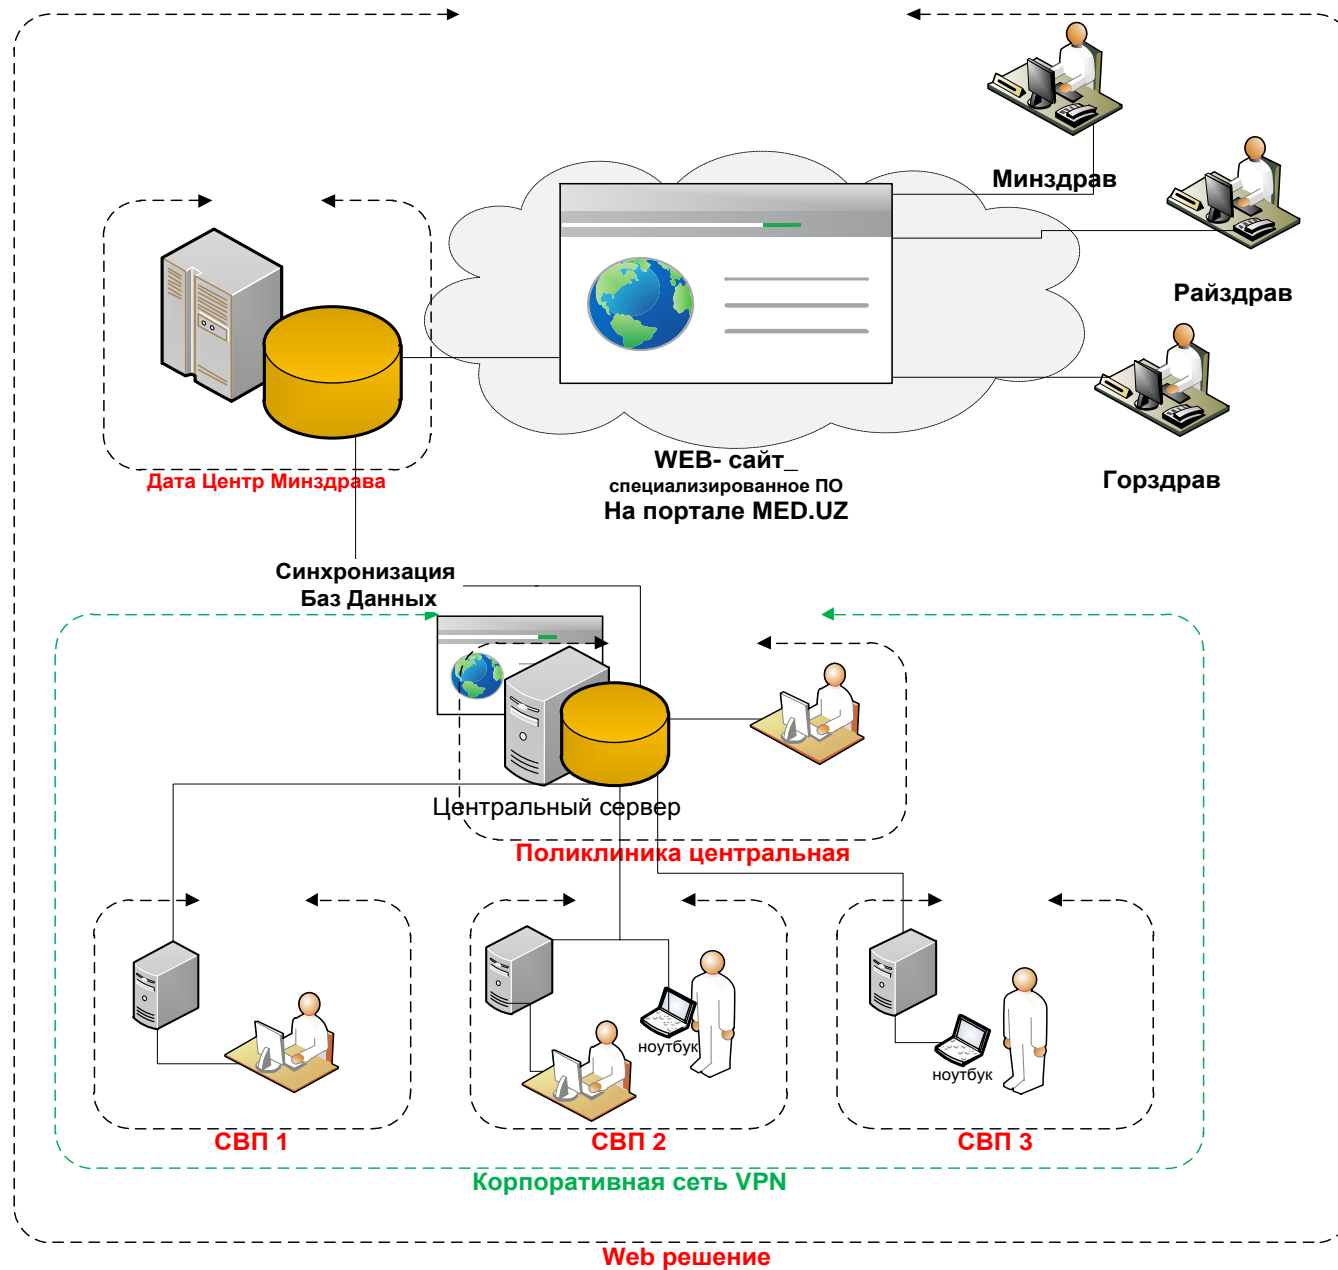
Минздрав

Райздрав

Горздрав

Дата Центр Минздрава

WEB- сайт_
специализированное ПО
На портале MED.UZ

Синхронизация
Баз Данных

Центральный сервер

Поликлиника центральная

ноутбук

ноутбук

СВП 1

СВП 2

СВП 3

Корпоративная сеть VPN

Web решение